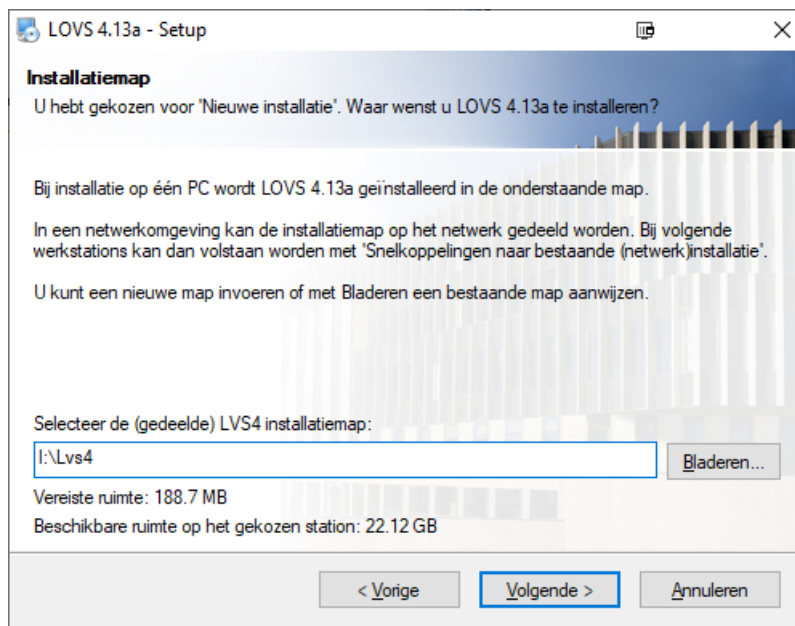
LOVS 4.13a - Setup

Installatiemap

U hebt gekozen voor 'Nieuwe installatie'. Waar wenst u LOVS 4.13a te installeren?

Bij installatie op één PC wordt LOVS 4.13a geïnstalleerd in de onderstaande map.

In een netwerkomgeving kan de installatiemap op het netwerk gedeeld worden. Bij volgende werkstations kan dan volstaan worden met 'Snelkoppelingen naar bestaande (netwerk)installatie'.

U kunt een nieuwe map invoeren of met Bladeren een bestaande map aanwijzen.

Selecteer de (gedeelde) LVS4 installatiemap:

I:\Lvs4

Bladeren...

Vereiste ruimte: 188.7 MB

Beschikbare ruimte op het gekozen station: 22.12 GB

< Vorige

Volgende >

Annuleren